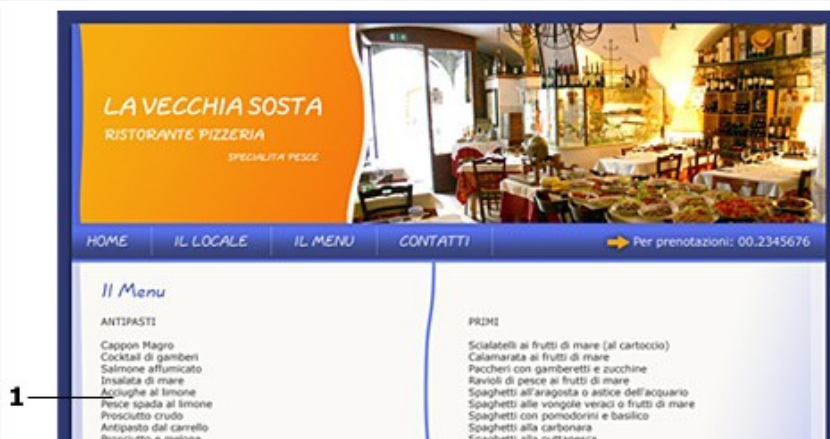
LA VECCHIA SOSTA
RISTORANTE PIZZERIA
SPECIALITÀ PESCE

HOME IL LOCALE IL MENU CONTATTI

Per prenotazioni: 00.2345676

Il Menu

ANTIPASTI

Cappon Magro
Cocktail di gamberi
Salmone affumicato
Insalata di mare
Acciughe al limone
Pesce spada al limone
Prosciutto crudo
Antipasto dal carrello
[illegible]

PRIMI

Scialatelli ai frutti di mare (al cartoccio)
Calamarata ai frutti di mare
Paccheri con gamberetti e zucchine
Ravioli di pesce ai frutti di mare
Spaghetti all'aragosta o astice dell'acquario
Spaghetti alle vongole veraci o frutti di mare
Spaghetti con pomodorini e basilico
Spaghetti alla carbonara
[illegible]

1